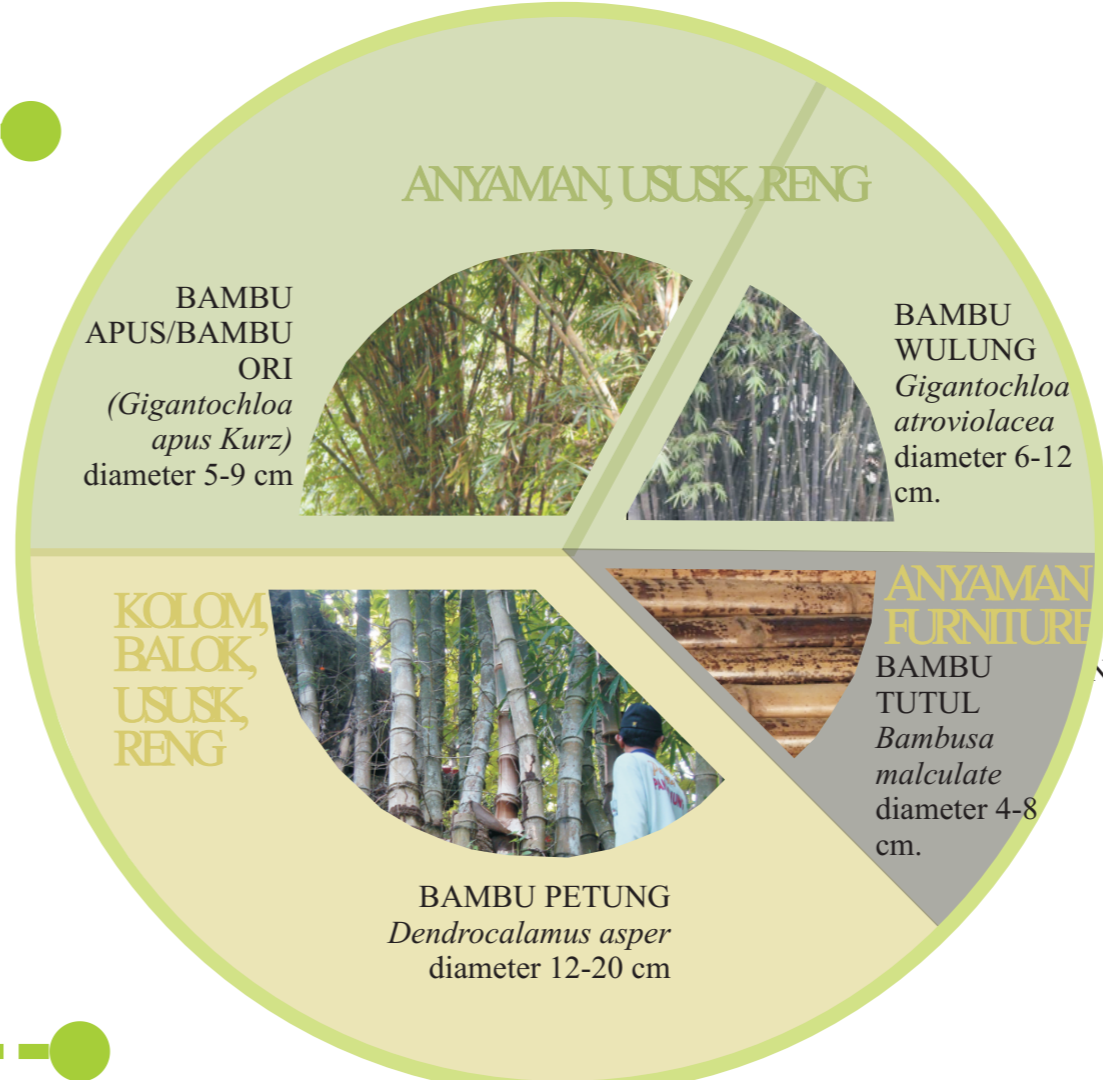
ANYAMAN, USUSK, RENG

BAMBU APUS/BAMBU ORI (Gigantochloa apus Kurz) diameter 5-9 cm

BAMBU WULUNG Gigantochloa atroviolacea diameter 6-12 cm.

KOLOM, BALOK, USUSK, RENG

ANYAMAN FURNITURE

BAMBU TUTUL Bambusa malculate diameter 4-8 cm.

BAMBU PETUNG Dendrocalamus asper diameter 12-20 cm